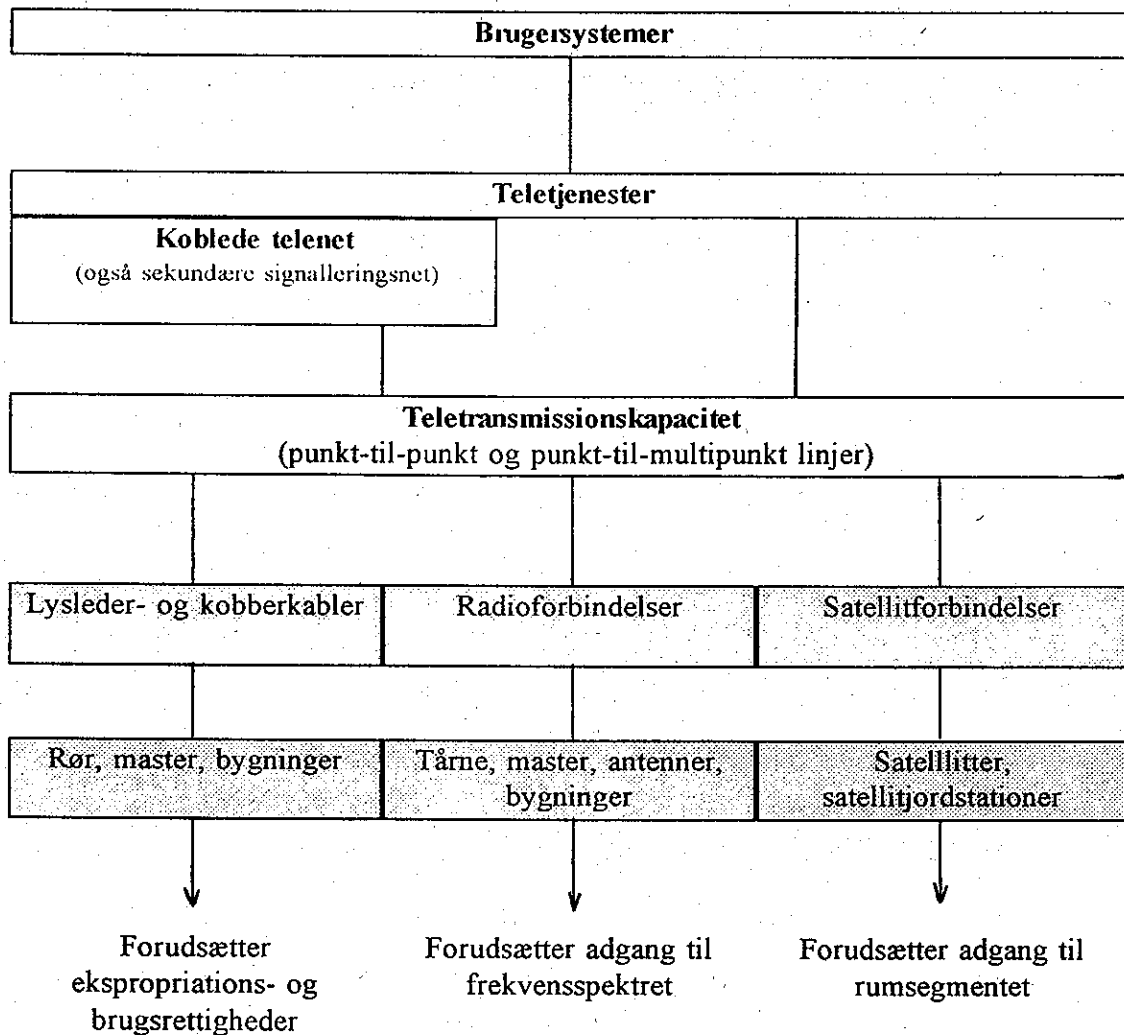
Brugersystemer

Teletjenester

Koblede telenet
(også sekundære signalleringsnet)

Teletransmissionskapacitet
(punkt-til-punkt og punkt-til-multipunkt linjer)

Lysleder- og kobberkabler

Radioforbindelser

Satellitforbindelser

Rør, master, bygninger

Tårne, master, antenner, bygninger

Satelllitter, satellitjordstationer

Forudsætter ekspropriations- og brugsrettigheder

Forudsætter adgang til frekvensspektret

Forudsætter adgang til rumsegmentet